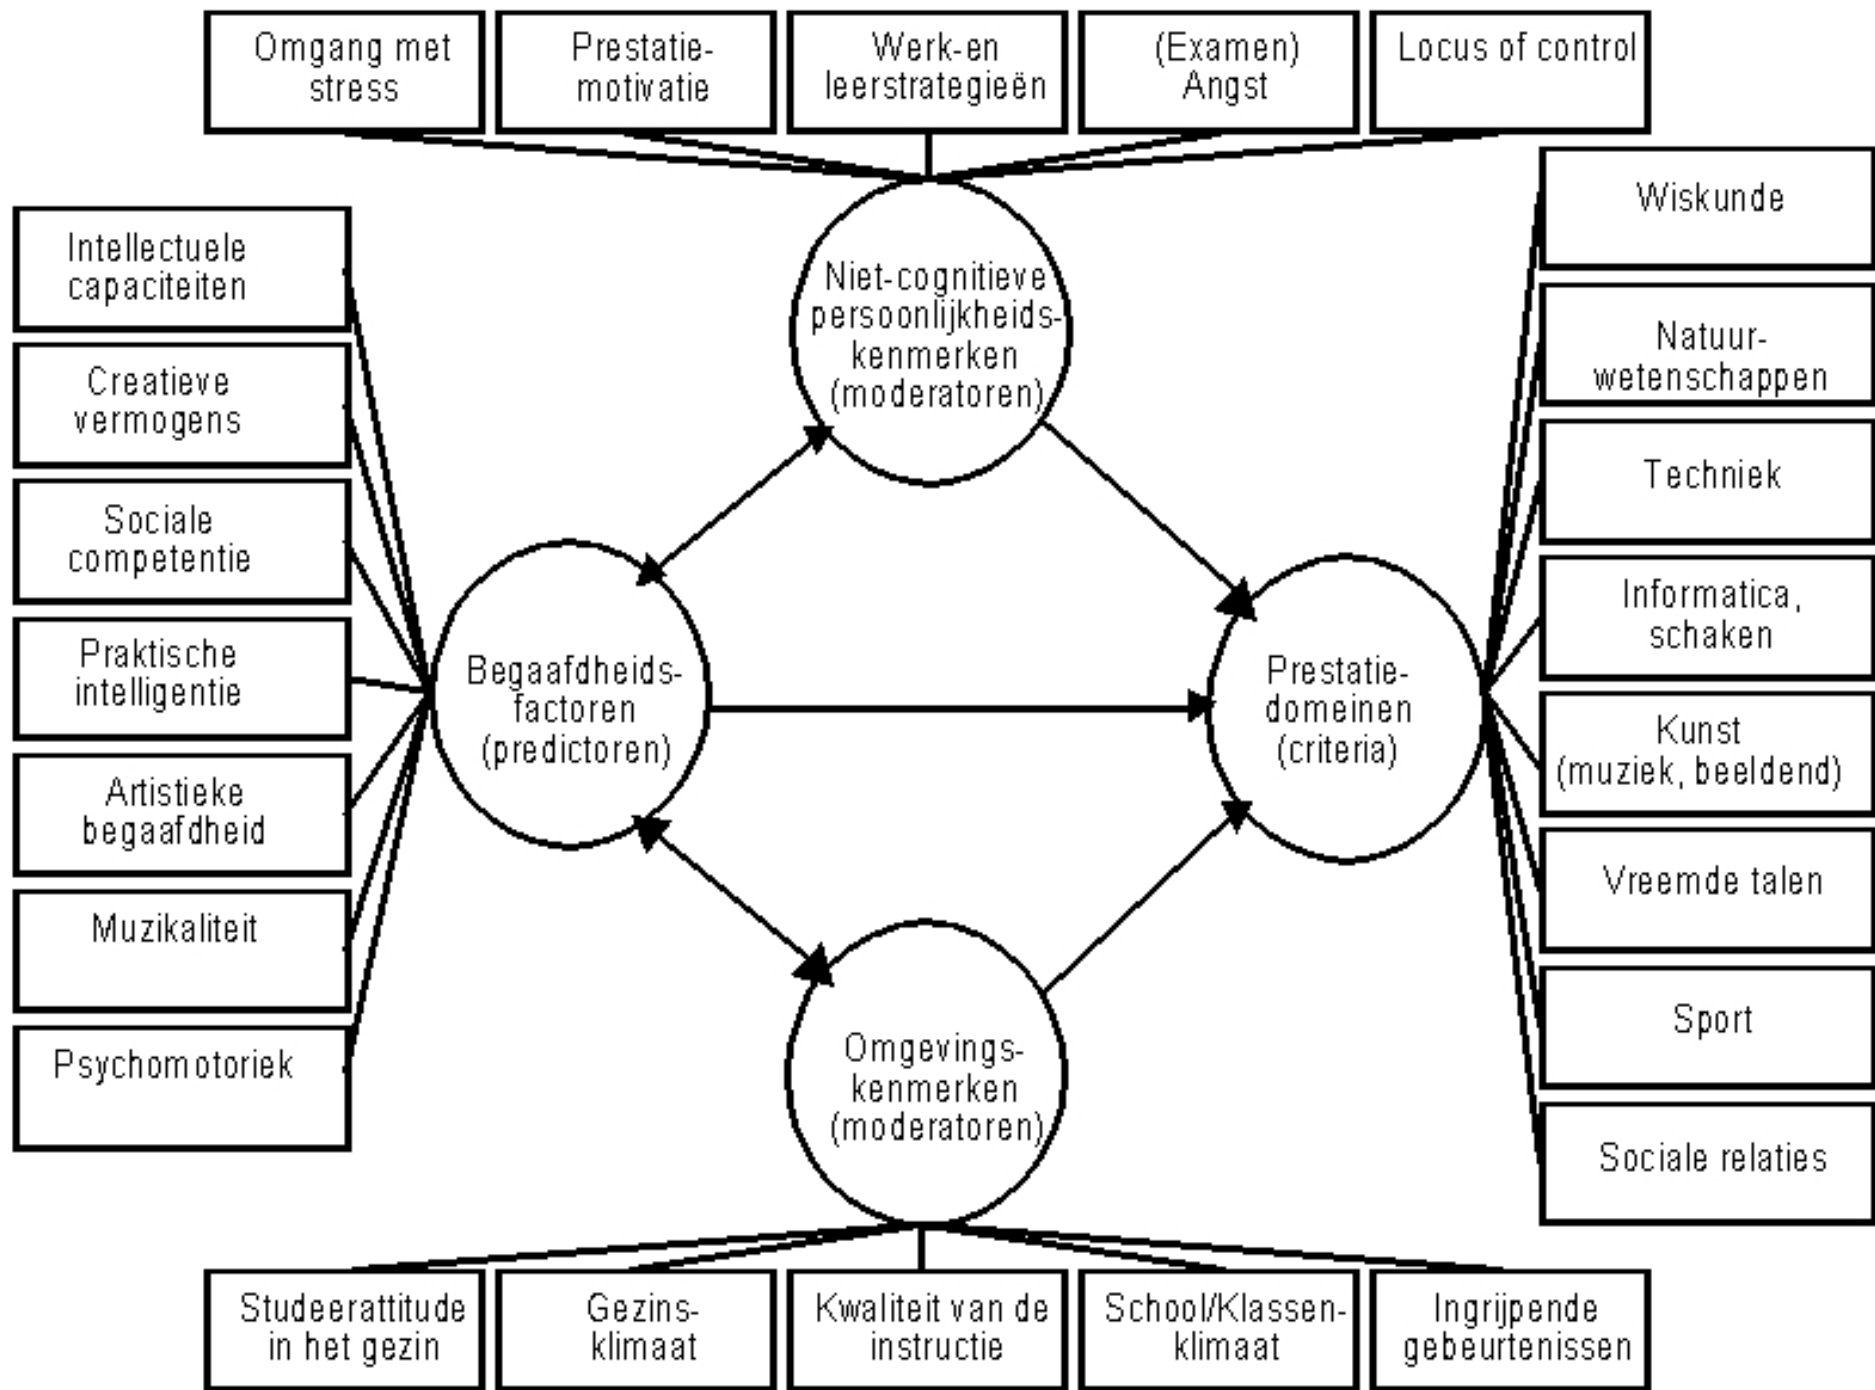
Omgang met stress

Prestatie-motivatie

Werk-en leerstrategieën

(Examen) Angst

Locus of control

Intellectuele capaciteiten

Creatieve vermogens

Sociale competentie

Praktische intelligentie

Artistieke begaafdheid

Muzikaliteit

Psychomotoriek

Niet-cognitieve persoonlijkheids-kenmerken (moderatoren)

Begaafdheids-factoren (predictoren)

Prestatie-domeinen (criteria)

Omgevings-kenmerken (moderatoren)

Wiskunde

Natuur-wetenschappen

Techniek

Informatica, schaken

Kunst (muziek, beeldend)

Vreemde talen

Sport

Sociale relaties

Studeerattitude in het gezin

Gezins-klimaat

Kwaliteit van de instructie

School/Klassen-klimaat

Ingrijpende gebeurtenissen